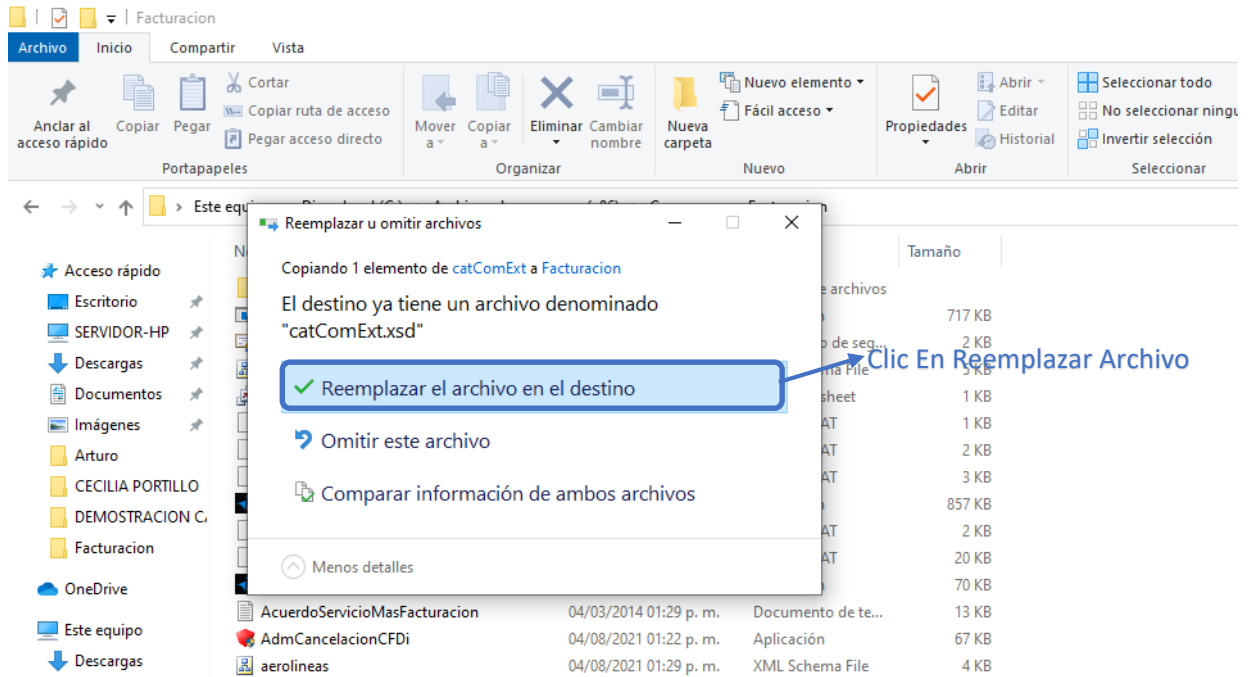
Facturacion

Archivo Inicio Compartir Vista

Anclar al acceso rápido Copiar Pegar Cortar Copiar ruta de acceso Pegar acceso directo
Portapapeles

Mover a Copiar a Eliminar Cambiar nombre
Organizar

Nueva carpeta Nuevo elemento Fácil acceso
Nuevo

Propiedades Abrir Editar Historial
Abrir

Seleccionar todo No seleccionar ningu Invertir selección
Seleccionar

Este equi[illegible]

Acceso rápido
Escritorio
SERVIDOR-HP
Descargas
Documentos
Imágenes
Arturo
CECILIA PORTILLO
DEMOSTRACION C
Facturacion
OneDrive
Este equipo
Descargas

Reemplazar u omitir archivos

Copiando 1 elemento de catComExt a Facturacion

El destino ya tiene un archivo denominado "catComExt.xsd"

Reemplazar el archivo en el destino

Omitir este archivo

Comparar información de ambos archivos

Menos detalles

Clic En Reemplazar Archivo

| N | | | Tamaño |
|---|---|---|---|
| | | e archivos | |
| | | | 717 KB |
| | | de seg... | 2 KB |
| | | ma File | 5 KB |
| | | sheet | 1 KB |
| | | AT | 1 KB |
| | | AT | 2 KB |
| | | AT | 3 KB |
| | | | 857 KB |
| | | AT | 2 KB |
| | | AT | 20 KB |
| | | | 70 KB |
| AcuerdoServicioMasFacturacion | 04/03/2014 01:29 p. m. | Documento de te... | 13 KB |
| AdmCancelacionCFDi | 04/08/2021 01:22 p. m. | Aplicación | 67 KB |
| aerolineas | 04/08/2021 01:29 p. m. | XML Schema File | 4 KB |